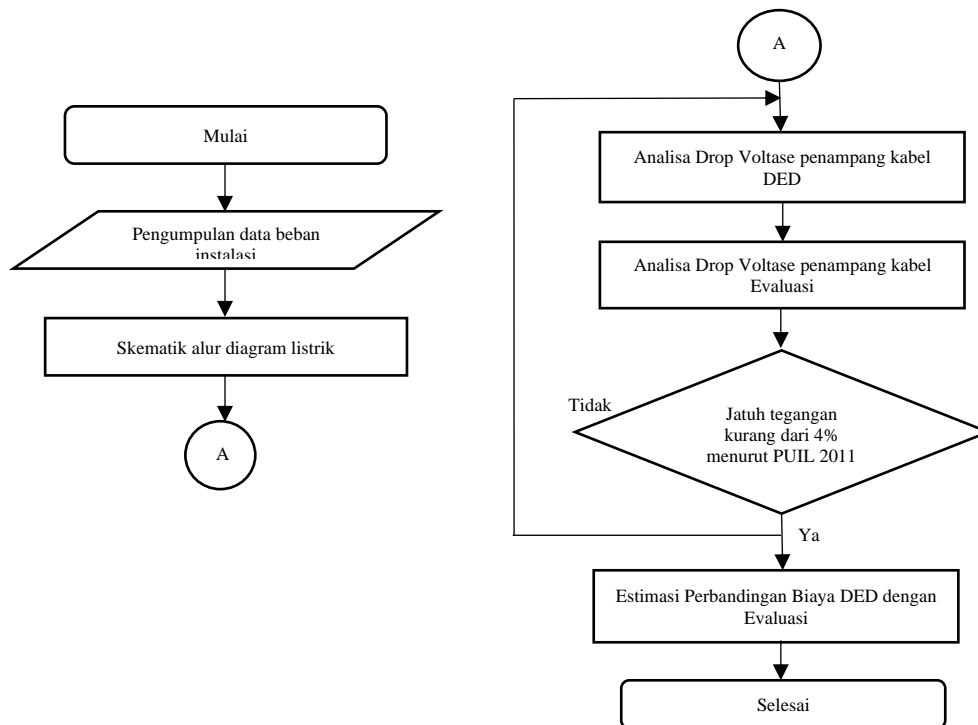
Mulai

Pengumpulan data beban instalasi

Skematik alur diagram listrik

A

A

Analisa Drop Voltase penampang kabel DED

Analisa Drop Voltase penampang kabel Evaluasi

Tidak

Jatuh tegangan kurang dari 4% menurut PUIL 2011

Ya

Estimasi Perbandingan Biaya DED dengan Evaluasi

Selesai